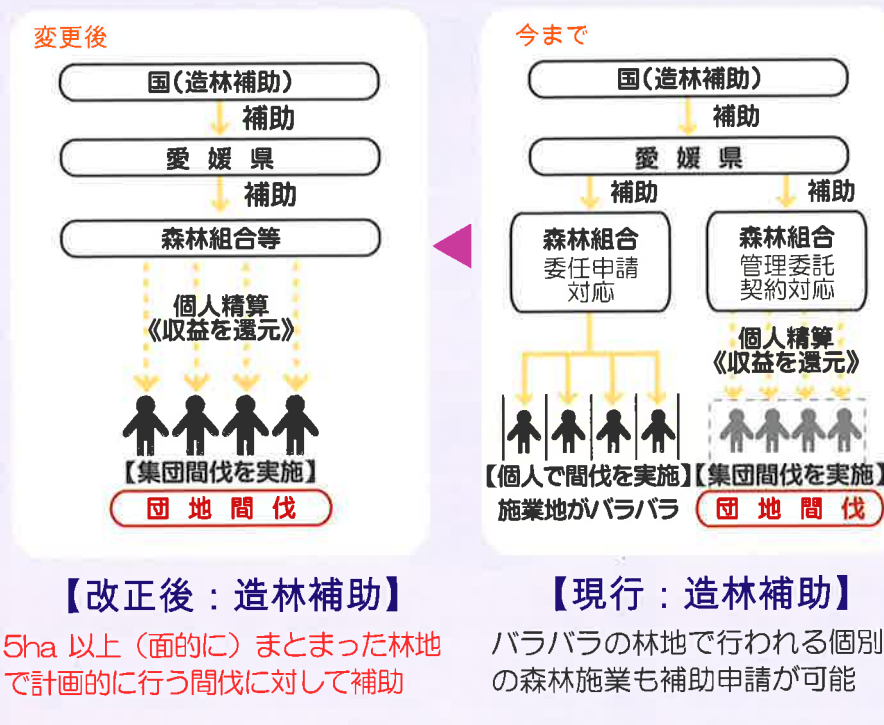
変更後

国（造林補助）

補助

愛媛県

補助

森林組合等

個人精算
《収益を還元》

【集団間伐を実施】

団地間伐

【改正後：造林補助】

5ha 以上（面的に）まとまった林地で計画的に行う間伐に対して補助

今まで

国（造林補助）

補助

愛媛県

補助

補助

森林組合
委任申請
対応

森林組合
管理委託
契約対応

個人精算
《収益を還元》

【個人で間伐を実施】

施業地がバラバラ

【集団間伐を実施】

団地間伐

【現行：造林補助】

バラバラの林地で行われる個別の森林施業も補助申請が可能